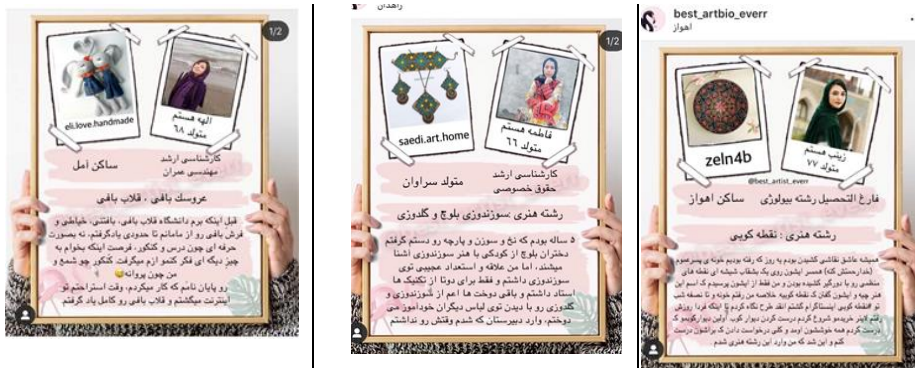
1/2

eli.love.handmade

الهه هستم
متولد ۶۸

ساکن آمل

کارشناسی ارشد
مهندسی عمران

عروسک بافی ، قلاب بافی

قبل اینکه برم دانشگاه قلاب بافی ، بافتنی، خیاطی و فرش بافی رو از مامانم تا حدودی یادگرفتم، نه بصورت حرفه ای چون درس و کنکور، فرصت اینکه بخوام به چیز دیگه ای فکر کنم ازم میگرفت. کنکور چو شمع و من چون پروانه
رو پایان نامم که کار میکردم، وقت استراحتم تو اینترنت میگشتم و قلاب بافی رو کامل یاد گرفتم

راهدان

1/2

saedi.art.home

فاطمه هستم
متولد ۶۶

متولد سراوان

کارشناسی ارشد
حقوق خصوصی

رشته هنری :سوزندوزی بلوچ و گلدوزی

۵ ساله بودم که نخ و سوزن و پارچه رو دستم گرفتم دختران بلوچ از کودکی با هنر سوزندوزی آشنا میشند، اما من علاقه و استعداد عجیبی توی سوزندوزی داشتم و فقط برای دوتا از تکنیک ها استاد داشتم و باقی دوختن ها اعم از سوزندوزی و گلدوزی رو با دیدن توی لباس دیگران خودآموز می دوختم، وارد دبیرستان که شدم وقتش رو نداشتم

best_artbio_everr
اهواز

zeln4b

زینب هستم
متولد ۷۷

@best_artist_everr

فارغ التحصیل رشته بیولوژی ساکن اهواز

رشته هنری : نقطه کوبی

همیشه عاشق نقاشی کشیدن بودم و یه روز که رفته بودیم خونه ی پسرعموم (خارج از کشور) همسر ایشون روی یک بشقاب شیشه ای نقطه های منظمی رو با ابزار کشیده بودن و من فقط از ایشون پرسیدم که اسم این هنر چیه و ایشون گفتن که نقطه کوبیه خلاصه من رفتم خونه و تا نصفه شب تو اینترنت سرچ کردم و از اینجا کارم رو شروع کردم و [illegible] کشیدم خیلی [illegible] بود و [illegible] و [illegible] اولین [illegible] درست کردم همه خوششون اومد و کلی درخواست دادن که برا اشون درست کنم و این شد که من وارد این رشته هنری شدم